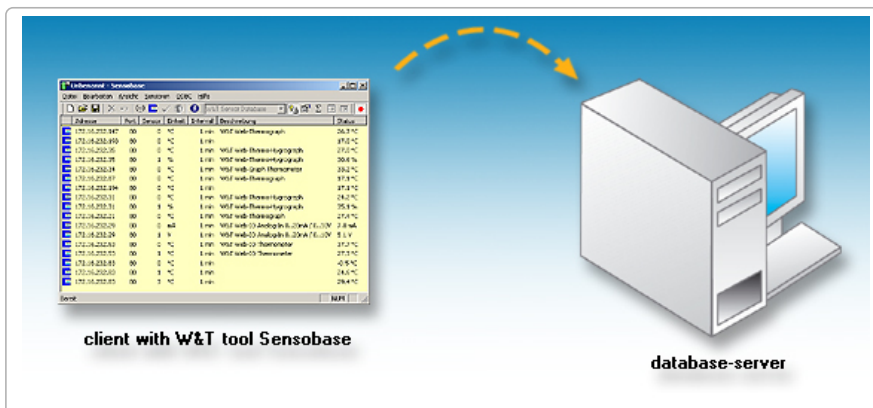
Unbenannt - Sensobase

Datei Bearbeiten Ansicht Sensoren ODBC Hilfe

| Adresse | Port | Sensor | Einheit | Intervall | Beschreibung | Status |
|---|---|---|---|---|---|---|
| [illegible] | 80 | 0 | °C | 1 min | W&T Web-Thermograph | 26,3 °C |
| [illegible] | 80 | 0 | °C | 1 min | | 17,0 °C |
| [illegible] | 80 | 0 | °C | 1 min | W&T Web-Thermo-Hygrograph | 27,0 °C |
| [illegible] | 80 | 1 | % | 1 min | W&T Web-Thermo-Hygrograph | 30,6 % |
| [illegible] | 80 | 0 | °C | 1 min | W&T Web-Graph Thermometer | 28,2 °C |
| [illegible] | 80 | 0 | °C | 1 min | W&T Web-Thermograph | 27,3 °C |
| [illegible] | 80 | 0 | °C | 1 min | | 27,3 °C |
| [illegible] | 80 | 0 | °C | 1 min | W&T Web-Thermo-Hygrograph | 24,2 °C |
| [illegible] | 80 | 1 | % | 1 min | W&T Web-Thermo-Hygrograph | 35,1 % |
| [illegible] | 80 | 0 | °C | 1 min | W&T Web-Thermograph | 27,4 °C |
| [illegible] | 80 | 0 | mA | 1 min | W&T Web-IO Analog-In 0..20mA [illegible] | 2,8 mA |
| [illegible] | 80 | 1 | V | 1 min | W&T Web-IO Analog-In 0..20mA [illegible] | 5,1 V |
| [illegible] | 80 | 0 | °C | 1 min | W&T Web-IO Thermometer | 27,3 °C |
| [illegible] | 80 | 1 | °C | 1 min | W&T Web-IO Thermometer | 27,3 °C |
| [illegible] | 80 | 0 | °C | 1 min | | -0,5 °C |
| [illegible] | 80 | 1 | °C | 1 min | | 24,5 °C |
| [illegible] | 80 | 0 | °C | 1 min | | 29,4 °C |

Bereit NUM

client with W&T tool Sensobase

database-server